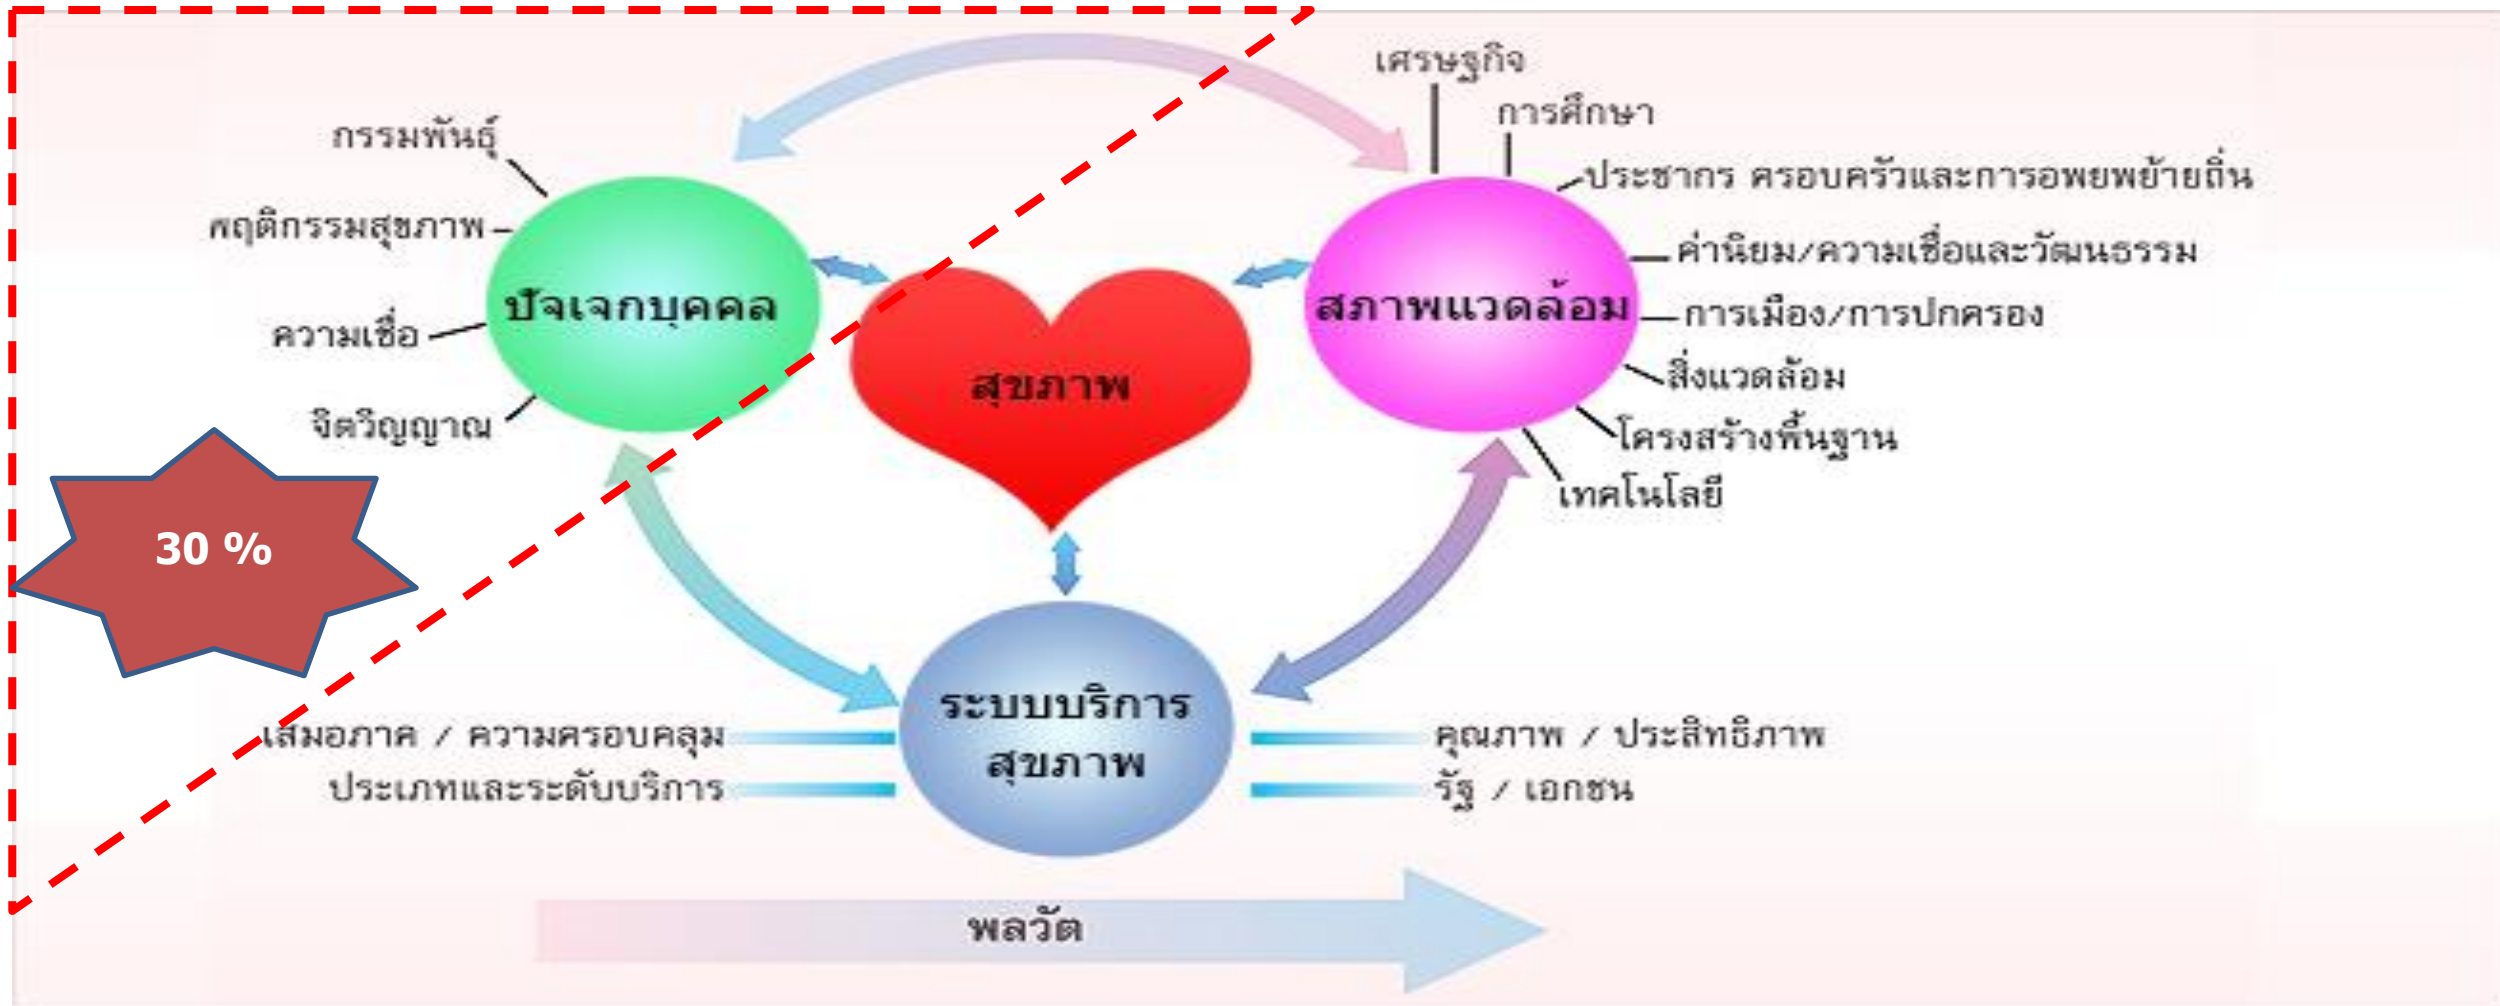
กรรมพันธุ์
พฤติกรรมสุขภาพ
ความเชื่อ
จิตวิญญาณ
ปัจเจกบุคคล
สุขภาพ
สภาพแวดล้อม
เศรษฐกิจ
การศึกษา
ประชากร ครอบครัวและการอพยพย้ายถิ่น
ค่านิยม/ความเชื่อและวัฒนธรรม
การเมือง/การปกครอง
สิ่งแวดล้อม
โครงสร้างพื้นฐาน
เทคโนโลยี
30 %
ระบบบริการสุขภาพ
เสมอภาค / ความครอบคลุม
ประเภทและระดับบริการ
คุณภาพ / ประสิทธิภาพ
รัฐ / เอกชน
พลวัต